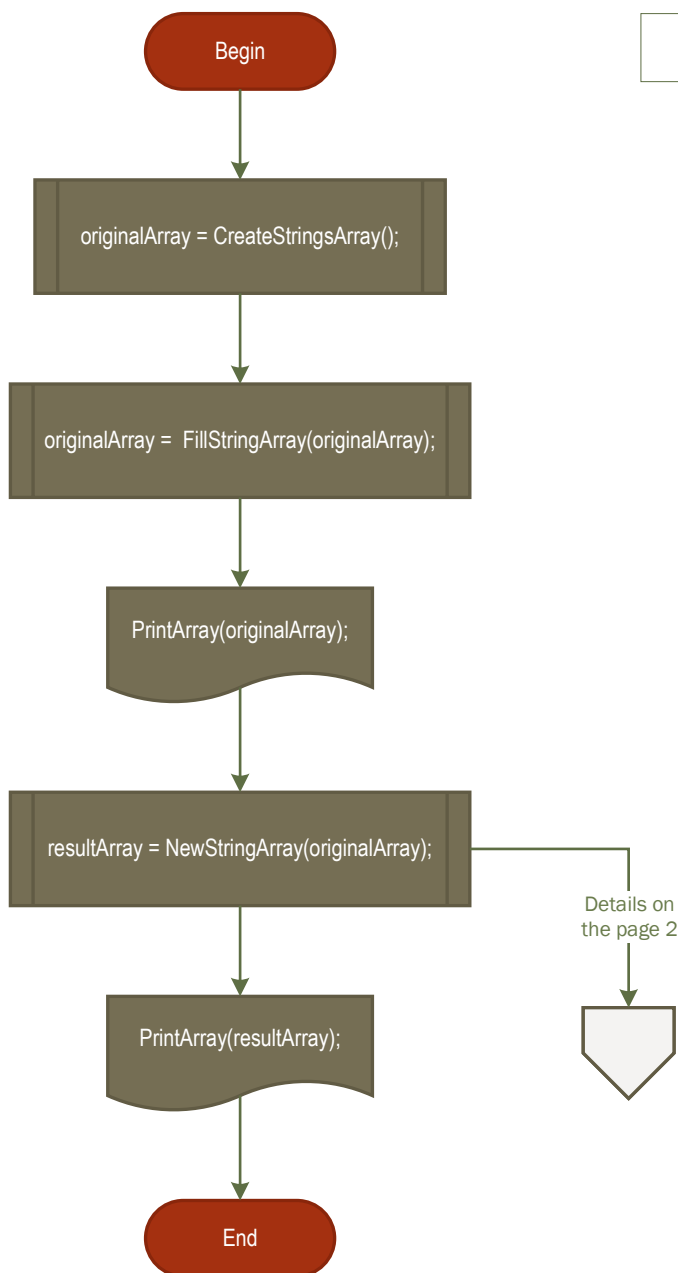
Begin

originalArray = CreateStringsArray();

originalArray = FillStringArray(originalArray);

PrintArray(originalArray);

resultArray = NewStringArray(originalArray);

Details on the page 2

PrintArray(resultArray);

End